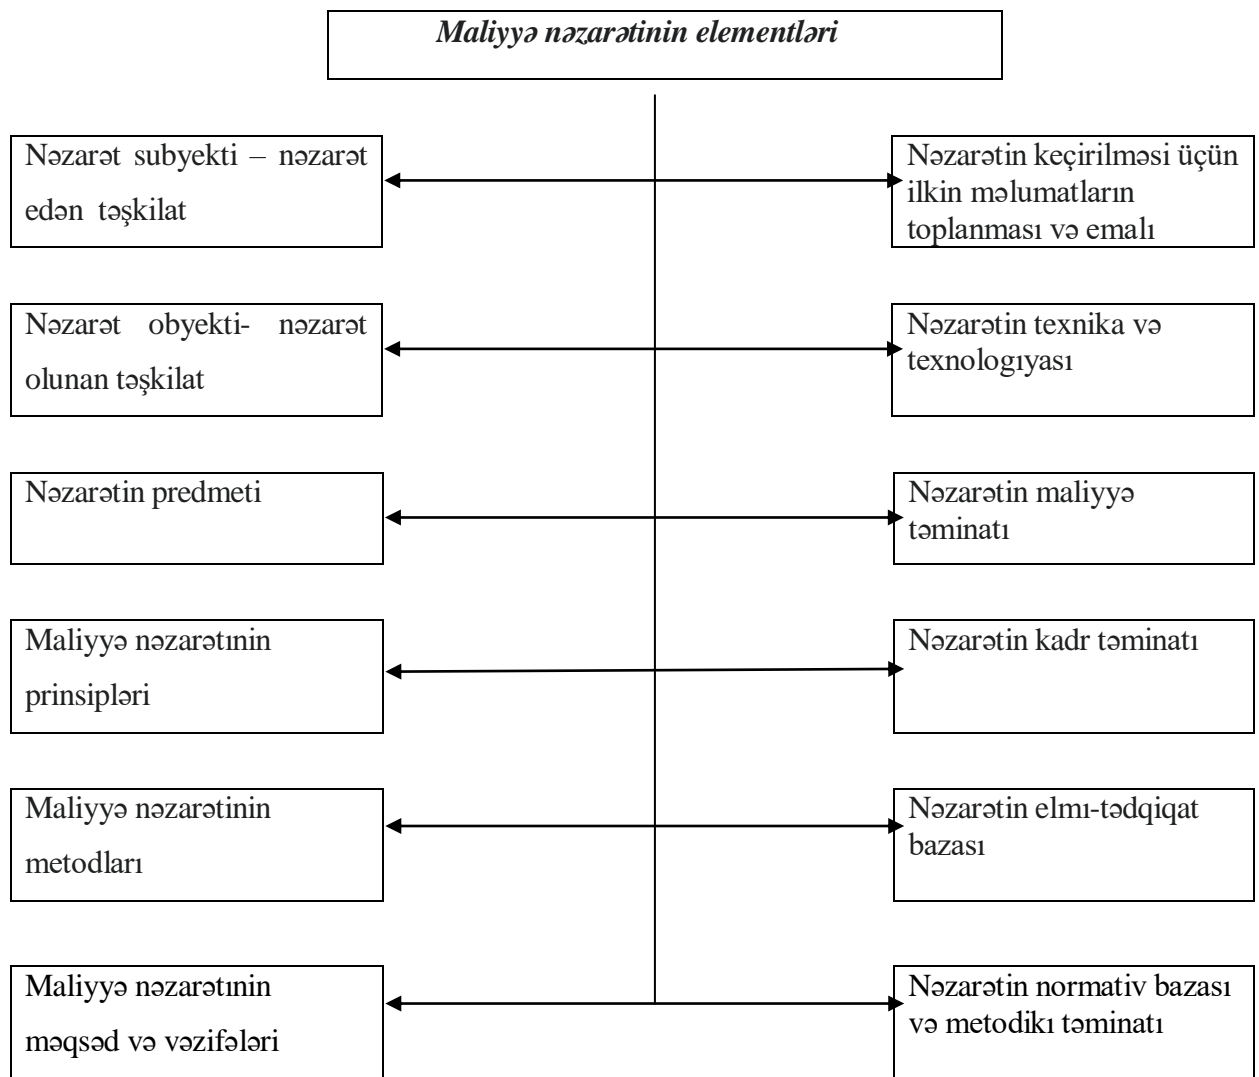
Maliyyə nəzarətinin elementləri

Nəzarət subyekti – nəzarət edən təşkilat

Nəzarətin keçirilməsi üçün ilkin məlumatların toplanması və emalı

Nəzarət obyekti- nəzarət olunan təşkilat

Nəzarətin texnika və texnologıyası

Nəzarətin predmeti

Nəzarətin maliyyə təminatı

Maliyyə nəzarətının prinsipləri

Nəzarətin kadr təminatı

Maliyyə nəzarətinin metodları

Nəzarətin elmı-tədqiqat bazası

Maliyyə nəzarətının məqsəd və vəzifələri

Nəzarətin normativ bazası və metodikı təminatı